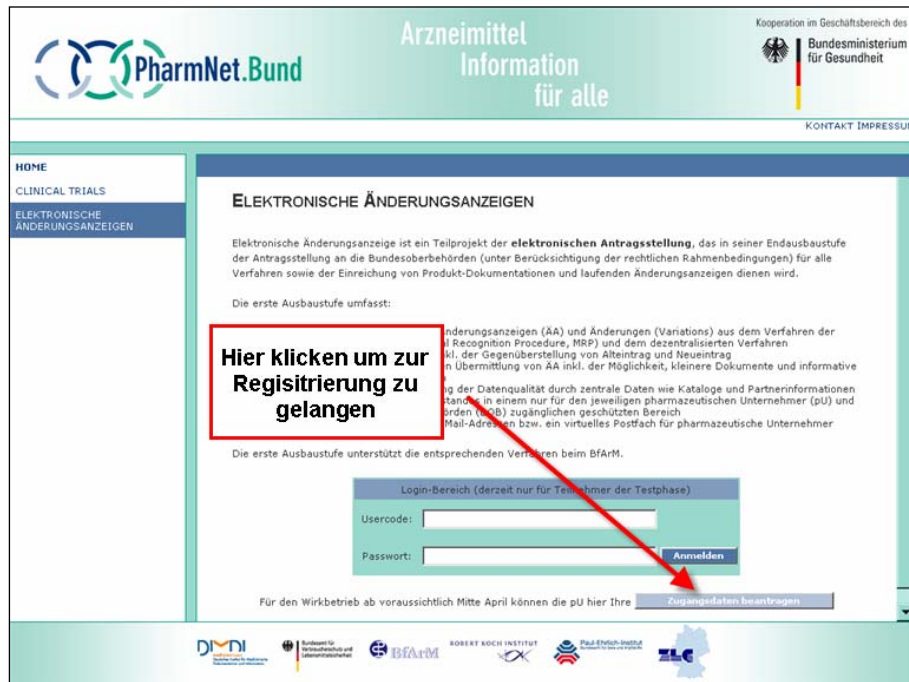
PharmNet.Bund

Arzneimittel
Information
für alle

Kooperation im Geschäftsbereich des
Bundesministerium für Gesundheit

KONTAKT IMPRESSU

HOME
CLINICAL TRIALS
ELEKTRONISCHE ÄNDERUNGSANZEIGEN

ELEKTRONISCHE ÄNDERUNGSANZEIGEN

Elektronische Änderungsanzeige ist ein Teilprojekt der **elektronischen Antragsstellung**, das in seiner Endausbaustufe der Antragsstellung an die Bundesoberbehörden (unter Berücksichtigung der rechtlichen Rahmenbedingungen) für alle Verfahren sowie der Einreichung von Produkt-Dokumentationen und laufenden Änderungsanzeigen dienen wird.

Die erste Ausbaustufe umfasst:

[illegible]nderungsanzeigen (AA) und Änderungen (Variations) aus dem Verfahren der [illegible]l Recognition Procedure, MRP) und dem dezentralisierten Verfahren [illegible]kl. der Gegenüberstellung von Alteintrag und Neueintrag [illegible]n Übermittlung von AA inkl. der Möglichkeit, kleinere Dokumente und informative

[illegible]g der Datenqualität durch zentrale Daten wie Kataloge und Partnerinformationen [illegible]standes in einem nur für den jeweiligen pharmazeutischen Unternehmer (pU) und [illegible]örden (BOB) zugänglichen geschützten Bereich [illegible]Mail-Adressen bzw. ein virtuelles Postfach für pharmazeutische Unternehmer

Hier klicken um zur Regisitrierung zu gelangen

Die erste Ausbaustufe unterstützt die entsprechenden Verfahren beim BfArM.

Login-Bereich (derzeit nur für Teilnehmer der Testphase)
Usercode:
Passwort:
Anmelden

Für den Wirkbetrieb ab voraussichtlich Mitte April können die pU hier Ihre Zugangsdaten beantragen

DIMDI
BfArM
ROBERT KOCH INSTITUT
Paul-Ehrlich-Institut
ZLG